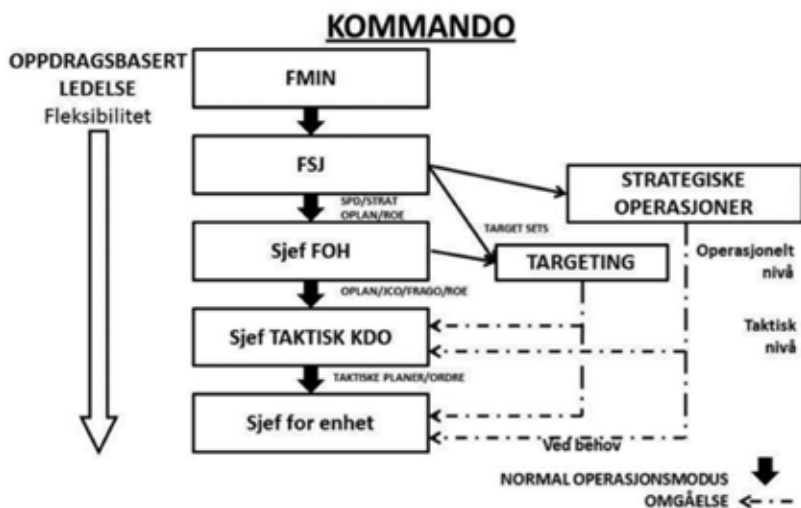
KOMMANDO

OPPDRAGSBASERT LEDELSE
Fleksibilitet

FMIN

FSJ

SPD/STRAT OPLAN/ROE

TARGET SETS

STRATEGISKE OPERASJONER

Sjef FOH

TARGETING

Operasjonelt nivå

OPLAN/ICO/FRAGO/ROE

Sjef TAKTISK KDO

Taktisk nivå

TAKTISKE PLANER/ORDRE

Sjef for enhet

Ved behov

NORMAL OPERASJONSMODUS
OMGÅELSE